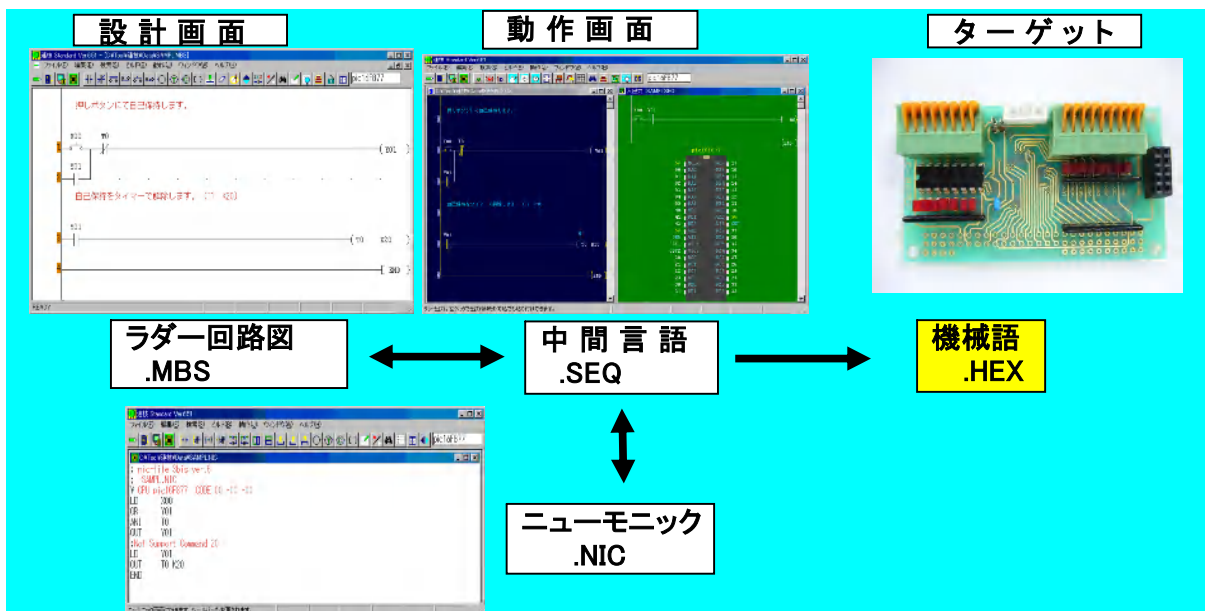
設計画面

動作画面

ターゲット

押しボタンにて自己保持します。

自己保持をタイマーで解除します。

ラダー回路図
.MBS

中間言語
.SEQ

機械語
.HEX

; mic-file Sbis ver.6
; SAMPL.NIC
; CPU mic16F877
LD X00
OR Y01
ANI T0
OUT Y01
LD Y01
OUT T0 K20
END

ニューモニック
.NIC